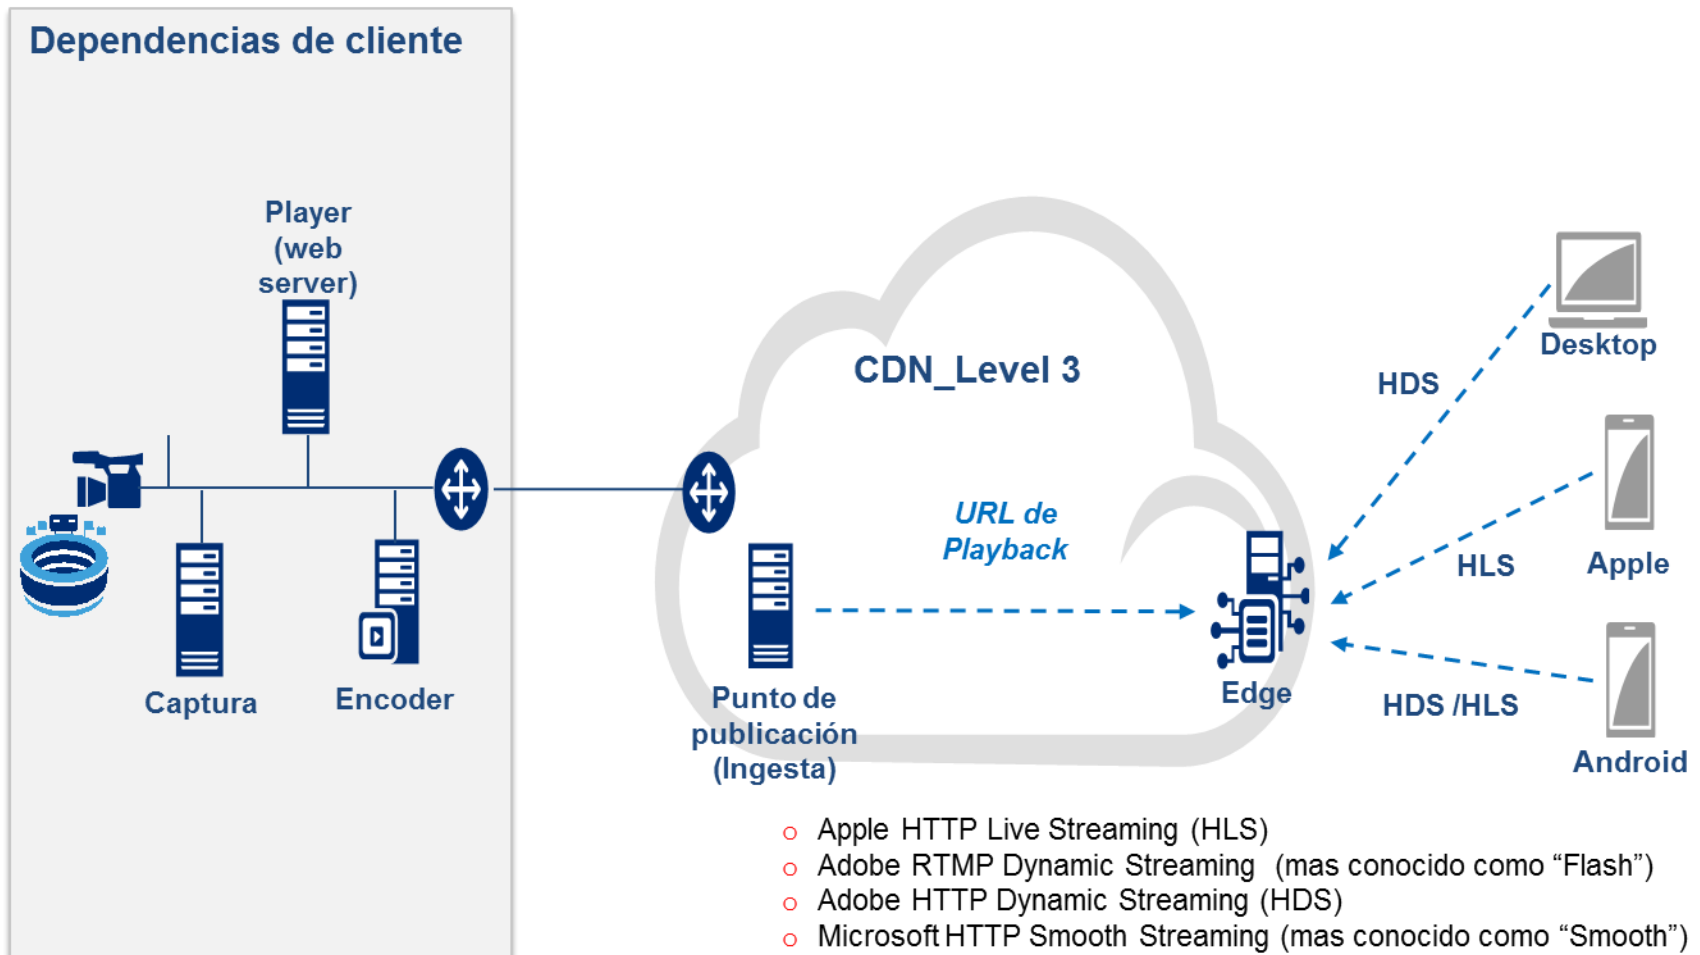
Dependencias de cliente

Player (web server)

Captura

Encoder

CDN_Level 3

URL de Playback

Punto de publicación (Ingesta)

Edge

Desktop

HDS

Apple

HLS

HDS /HLS

Android

- Apple HTTP Live Streaming (HLS)
- Adobe RTMP Dynamic Streaming (mas conocido como “Flash”)
- Adobe HTTP Dynamic Streaming (HDS)
- Microsoft HTTP Smooth Streaming (mas conocido como “Smooth”)